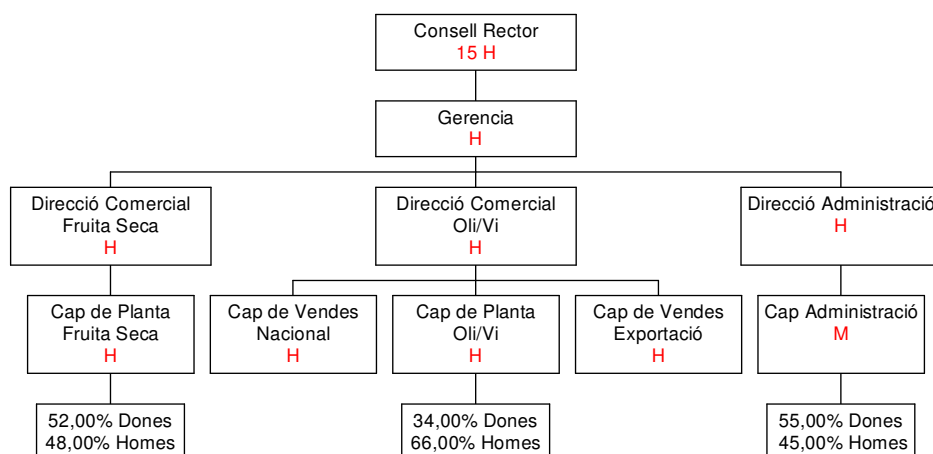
Consell Rector
15 H

Gerencia
H

Direcció Comercial
Fruita Seca
H

Direcció Comercial
Oli/Vi
H

Direcció Administració
H

Cap de Planta
Fruita Seca
H

Cap de Vendes
Nacional
H

Cap de Planta
Oli/Vi
H

Cap de Vendes
Exportació
H

Cap Administració
M

52,00% Dones
48,00% Homes

34,00% Dones
66,00% Homes

55,00% Dones
45,00% Homes